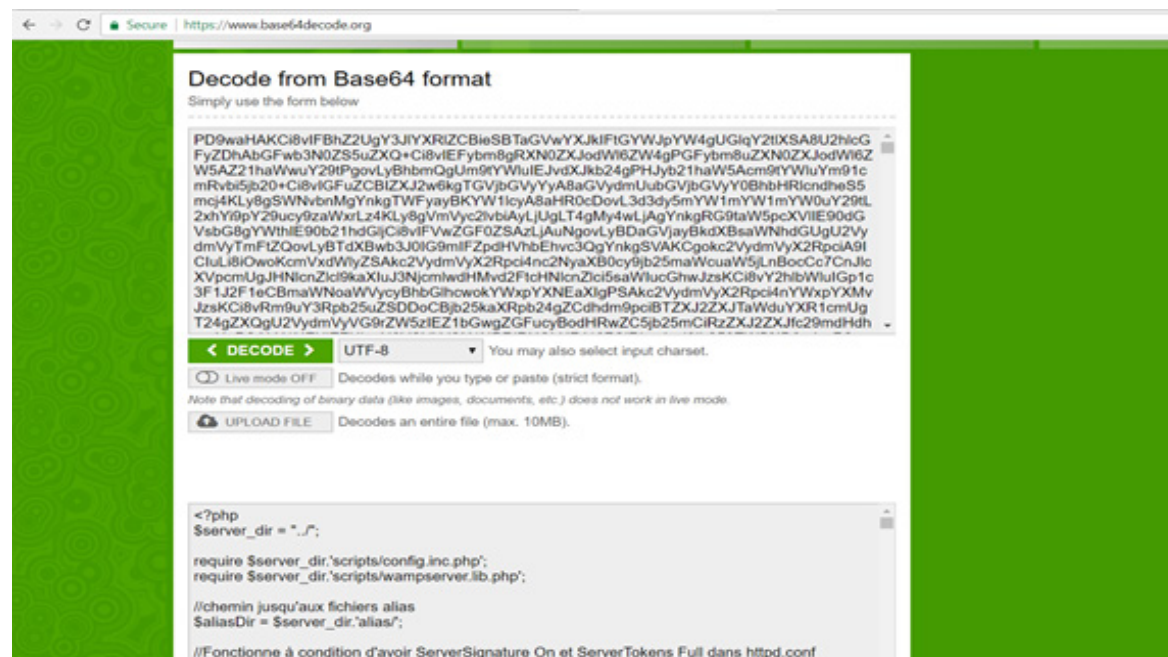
Secure | https://www.base64decode.org

Decode from Base64 format

Simply use the form below

PD9waHAKCi8vIFBhZ2UgY3JlYXRlZCBieSBTaGVwYXJkIFtGYWJpYW4gUGlqY2tlXSA8U2hlcG FyZDhAbGFwb3N0ZS5uZXQ+Ci8vIEFybm8gRXN0ZXJodWl6ZW4gPGFybm8uZXN0ZXJodWl6Z W5AZ21haWwuY29tPgovLyBhbmQgUm9tYWluIEJvdXJkb24gPHJyb21haW5Acm9tYWluYm91c mRvbi5jb20+Ci8vIGFuZCBIZXJ2w6kgTGVjbGVyYyA8aGVydmUubGVjbGVyY0BhbHRlcndhdHRlcm5 mcj4KLy8gSWNvbnMgYnkgTWFyayBKYW1lcyA8aHR0cDovL3d3dy5mYW1mYW1mYW0uY29tL 2xhYi9pY29ucy9zaWxrLz4KLy8gVmVyc2lvbiAyLjUgLT4gMy4wLjAgYnkgRG9taW5pcXVlIE90dG VsbG8gYWthIE90b21hdGljIFVwZGF0ZSAzLjAuNgovLyBDaGVjayBkdXBsaWNhdGUgU2Vy dmVyTmFtZQovLyBTdXBwb3J0IG9mIIFZpdHVhbEhvc3QgYnkgSVAKCgokc2VydmVyX2RpciA9I CIuLi8iOwoKcmVxdWlyZSAkc2VydmVyX2Rpci4nc2NyaXB0cy9jb25maWcuaW5jLnBocCc7CnJlc XVpcmUgJHNlcnZlcl9kaXIuJ3NjcmlwdHMvd2FtcHNlcnZlci5saWIucGhwJzsKCi8vY2hlbWluIGp1c 3F1J2F1eCBmaWNoaWVycyBhbGlhcwokYWxpYXNEaXIgPSAkc2VydmVyX2Rpci4nYWxpYXMv JzsKCi8vRm9uY3Rpb25uZSDDoCBjb25kaXRpb24gZCdhdm9pciBTZXJ2ZXJTaWduYXR1cmUg T24gZXQgU2VydmVyVG9rZW5zIEZ1bGwgZGFucyBodHRwZC5jb25mCiRzZXJ2ZXJfc29mdHdh

< DECODE > UTF-8 You may also select input charset.

Live mode OFF Decodes while you type or paste (strict format).

Note that decoding of binary data (like images, documents, etc.) does not work in live mode.

UPLOAD FILE Decodes an entire file (max. 10MB).

<?php
$server_dir = "../";

require $server_dir.'scripts/config.inc.php';
require $server_dir.'scripts/wampserver.lib.php';

//chemin jusqu'aux fichiers alias
$aliasDir = $server_dir.'alias/';

//Fonctionne à condition d'avoir ServerSignature On et ServerTokens Full dans httpd.conf